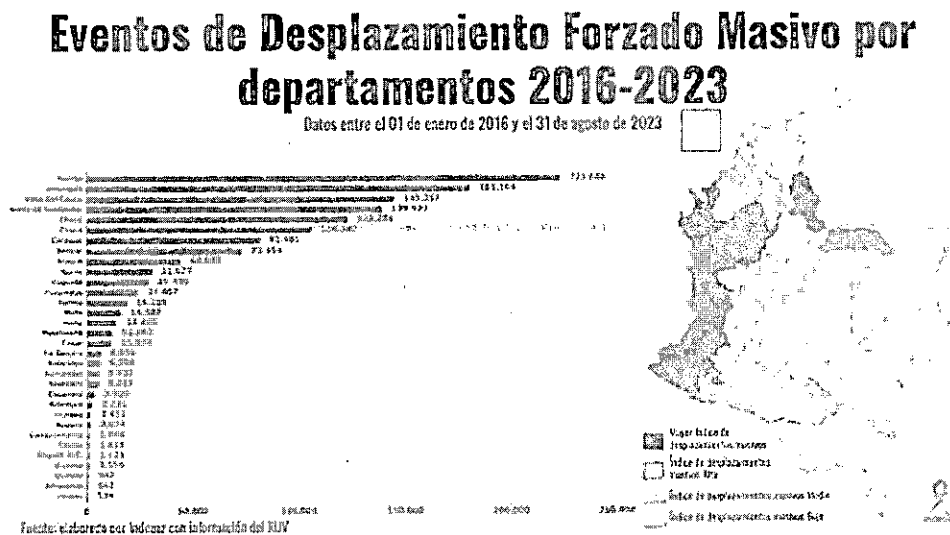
Eventos de Desplazamiento Forzado Masivo por departamentos 2016-2023

Datos entre el 01 de enero de 2016 y el 31 de agosto de 2023

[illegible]

0
50.000
100.000
150.000
200.000
250.000

Mayor índice de desplazamientos masivos
Índice de desplazamientos masivos alto
Índice de desplazamientos masivos medio
Índice de desplazamientos masivos bajo

Fuente: elaborado por Indepaz con información del RUV